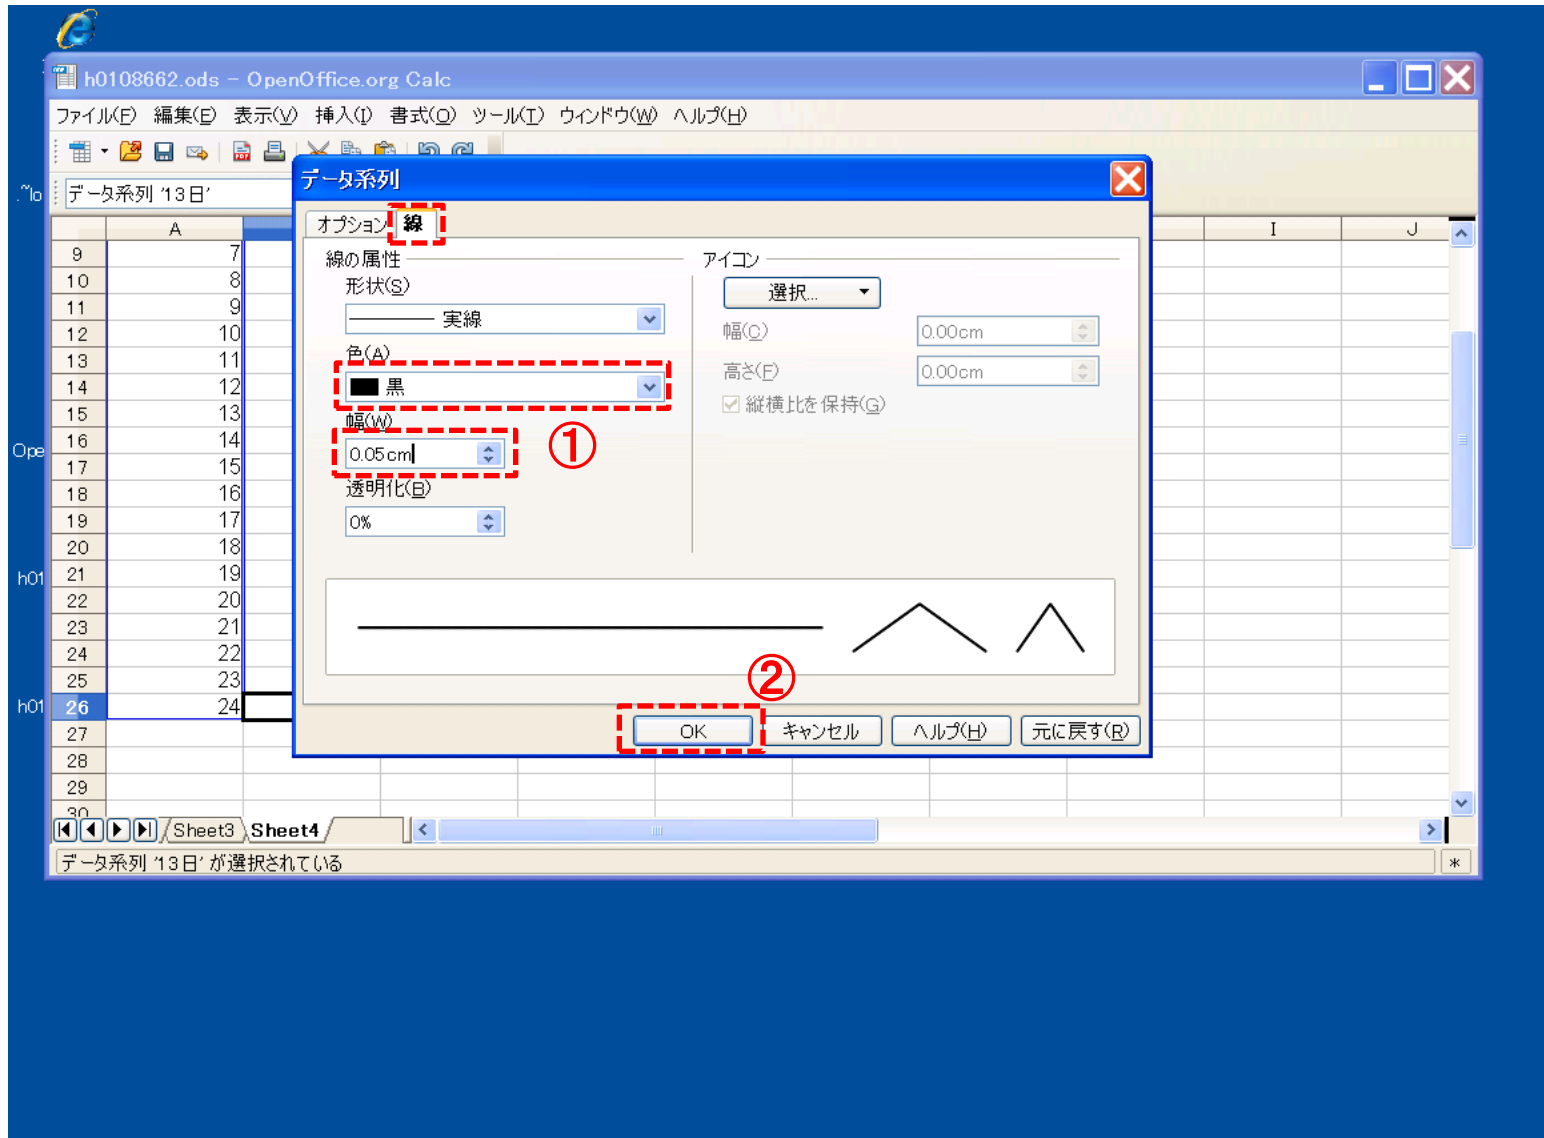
h0108662.ods – OpenOffice.org Calc

ファイル(F) 編集(E) 表示(V) 挿入(I) 書式(O) ツール(T) ウィンドウ(W) ヘルプ(H)

データ系列 '13日'

| | A |
|---|---|
| 9 | 7 |
| 10 | 8 |
| 11 | 9 |
| 12 | 10 |
| 13 | 11 |
| 14 | 12 |
| 15 | 13 |
| 16 | 14 |
| 17 | 15 |
| 18 | 16 |
| 19 | 17 |
| 20 | 18 |
| 21 | 19 |
| 22 | 20 |
| 23 | 21 |
| 24 | 22 |
| 25 | 23 |
| 26 | 24 |
| 27 | |
| 28 | |
| 29 | |
| 30 | |

I J

Ope
h01
h01

データ系列

オプション 線

線の属性
形状(S)
実線
色(A)
黒
幅(W)
0.05cm
透明化(B)
0%

アイコン
選択...
幅(C) 0.00cm
高さ(F) 0.00cm
縦横比を保持(G)

①
②

OK キャンセル ヘルプ(H) 元に戻す(R)

Sheet3 Sheet4

データ系列 '13日' が選択されている